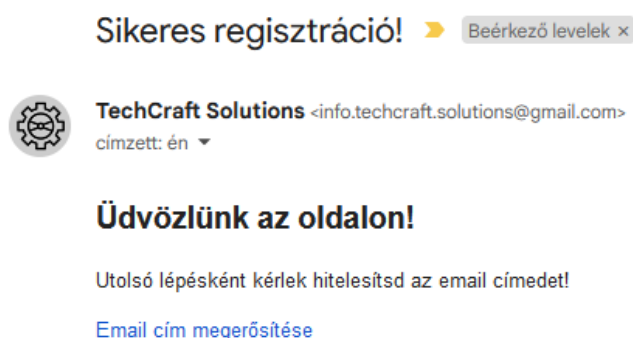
Sikeres regisztráció! Beérkező levelek ×

TechCraft Solutions <info.techcraft.solutions@gmail.com>
címzett: én

Üdvözlünk az oldalon!

Utolsó lépésként kérlek hitelesítsd az email címedet!

Email cím megerősítése